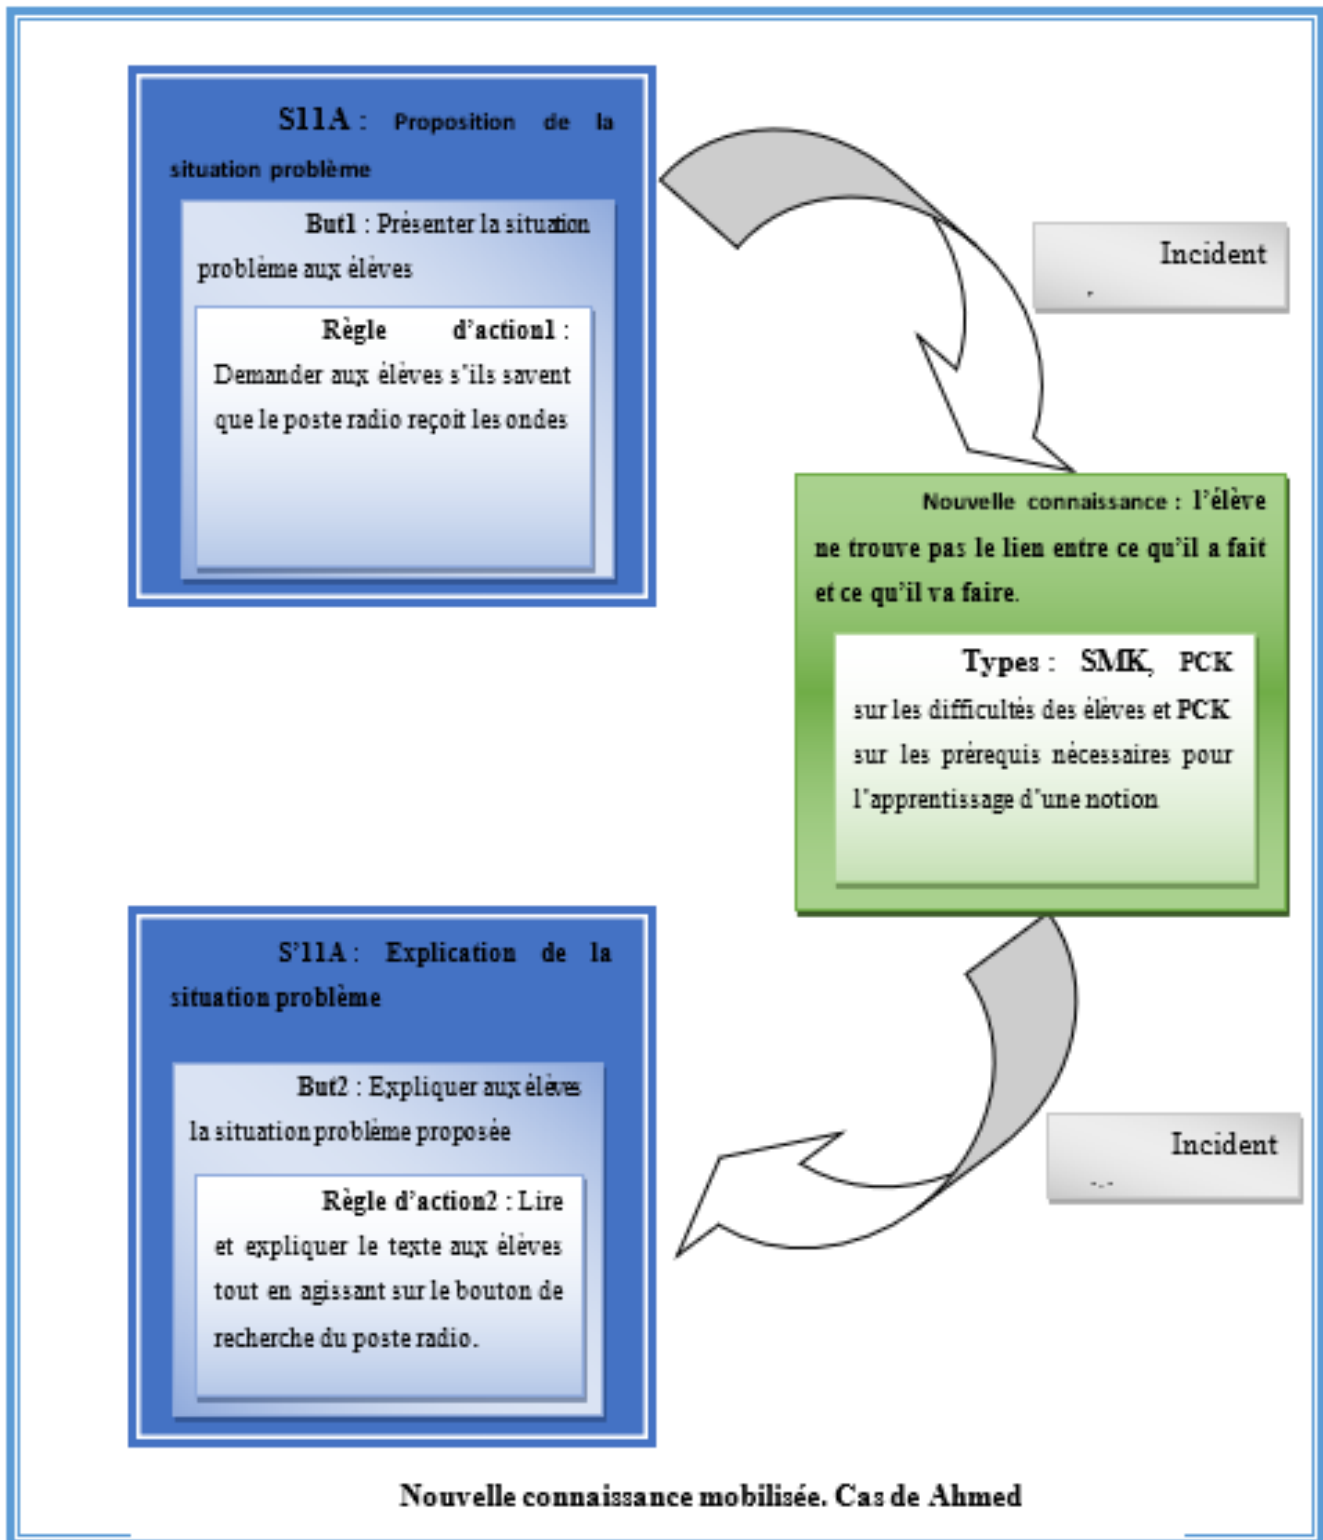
S11A : Proposition de la situation problème

But1 : Présenter la situation problème aux élèves

Règle d'action1 : Demander aux élèves s'ils savent que le poste radio reçoit les ondes

Incident

Nouvelle connaissance : l'élève ne trouve pas le lien entre ce qu'il a fait et ce qu'il va faire.

Types : SMK, PCK sur les difficultés des élèves et PCK sur les prérequis nécessaires pour l'apprentissage d'une notion

S'11A : Explication de la situation problème

But2 : Expliquer aux élèves la situation problème proposée

Règle d'action2 : Lire et expliquer le texte aux élèves tout en agissant sur le bouton de recherche du poste radio.

Incident

Nouvelle connaissance mobilisée. Cas de Ahmed